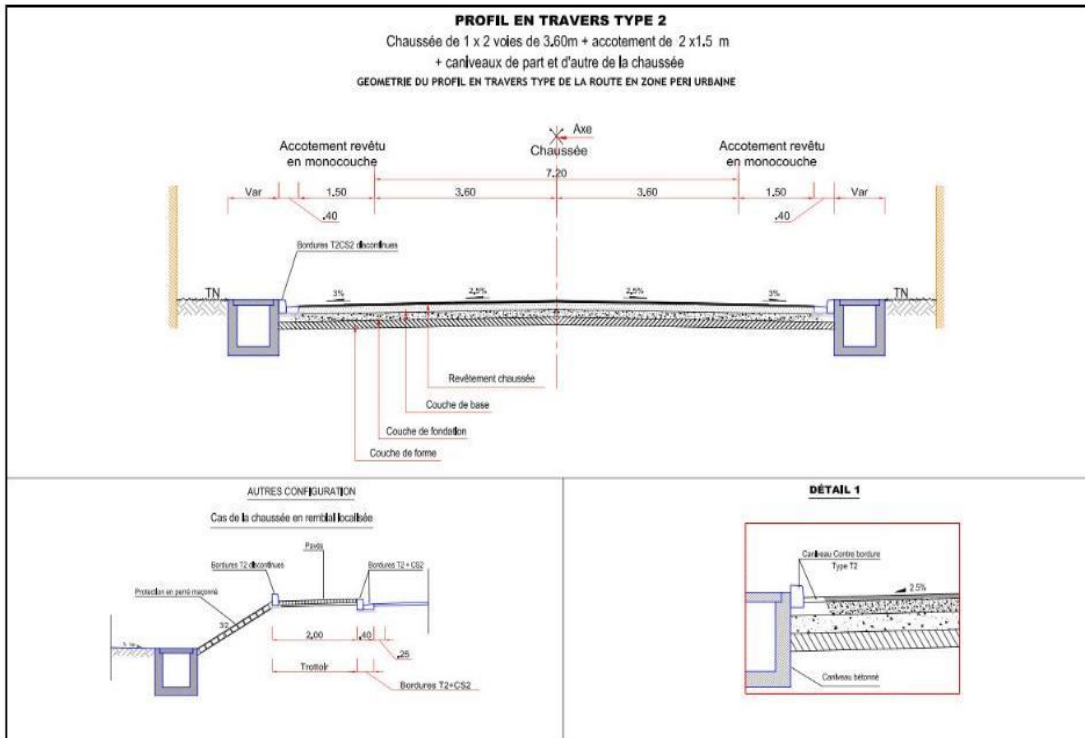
PROFIL EN TRAVERS TYPE 2

Chaussée de 1 x 2 voies de 3.60m + accotement de 2 x1.5 m

+ caniveaux de part et d'autre de la chaussée

GEOMETRIE DU PROFIL EN TRAVERS TYPE DE LA ROUTE EN ZONE PERI URBAINE

Axe

Accotement revêtu en monocouche

Chaussée

Accotement revêtu en monocouche

7.20

Var

1.50

3.60

3.60

1.50

Var

.40

.40

Bordures T2CS2 discontinues

TN

3%

2.5%

2.5%

3%

TN

Revêtement chaussée

Couche de base

Couche de fondation

Couche de forme

AUTRES CONFIGURATION

Cas de la chaussée en remblai localisée

Pavés

Bordures T2 discontinues

Bordures T2 + CS2

Protection en perré maçonné

3/2

2.00

.40

.25

Trottoir

Bordures T2+CS2

DÉTAIL 1

Caniveau Contre bordure Type T2

2.5%

Caniveau bétonné